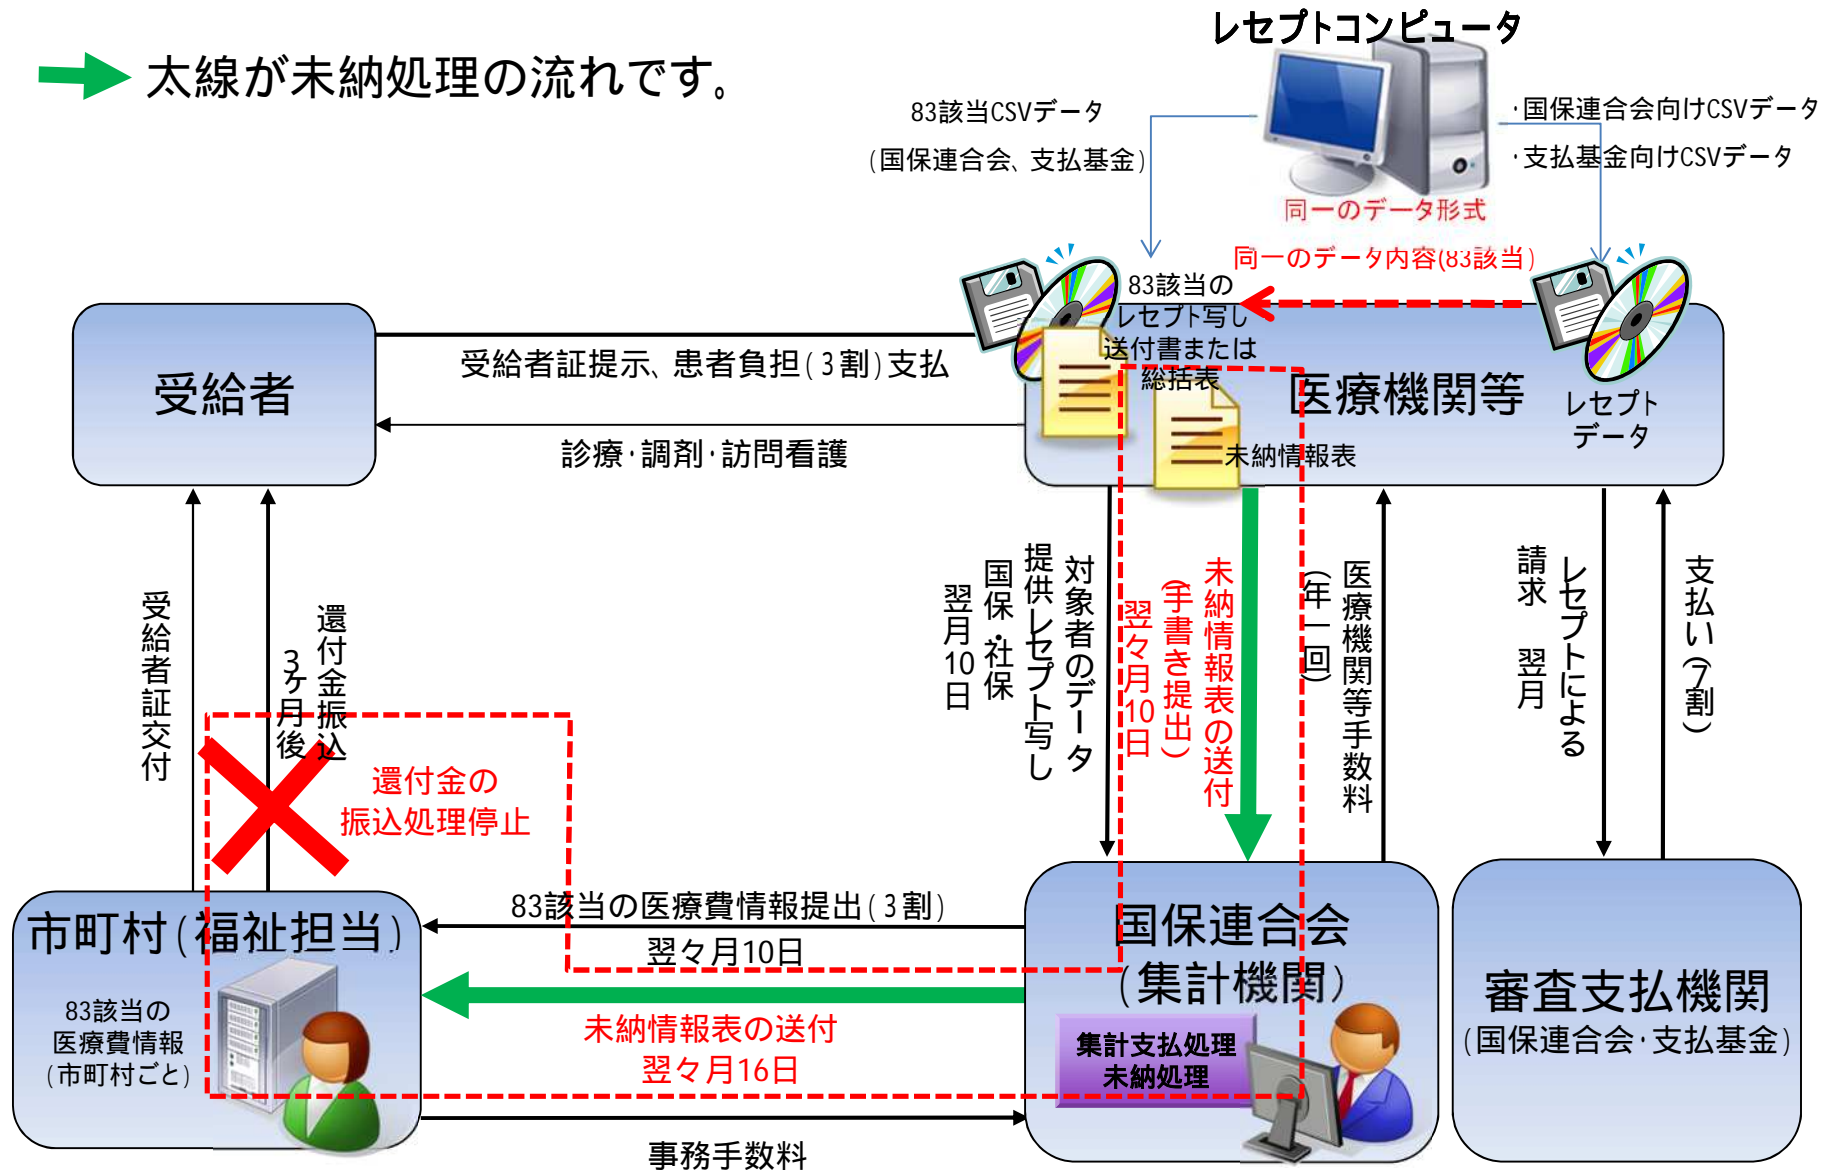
太線が未納処理の流れです。

レセプトコンピュータ

83該当CSVデータ
（国保連合会、支払基金）

・国保連合会向けCSVデータ
・支払基金向けCSVデータ

同一のデータ形式

同一のデータ内容(83該当)

83該当の
レセプト写し
送付書または
総括表

受給者

受給者証提示、患者負担（3割）支払

診療・調剤・訪問看護

医療機関等

レセプト
データ

未納情報表

受給者証交付

還付金振込
3ケ月後

還付金の
振込処理停止

翌月10日
国保・社保
提供レセプト写し
対象者のデータ

翌々月10日
（手書き提出）
未納情報表の送付

（年一回）
医療機関等手数料

請求　翌月
レセプトによる

支払い（7割）

83該当の医療費情報提出（3割）
翌々月10日

市町村（福祉担当）

83該当の
医療費情報
（市町村ごと）

未納情報表の送付
翌々月16日

事務手数料

国保連合会
（集計機関）

集計支払処理
未納処理

審査支払機関
（国保連合会・支払基金）